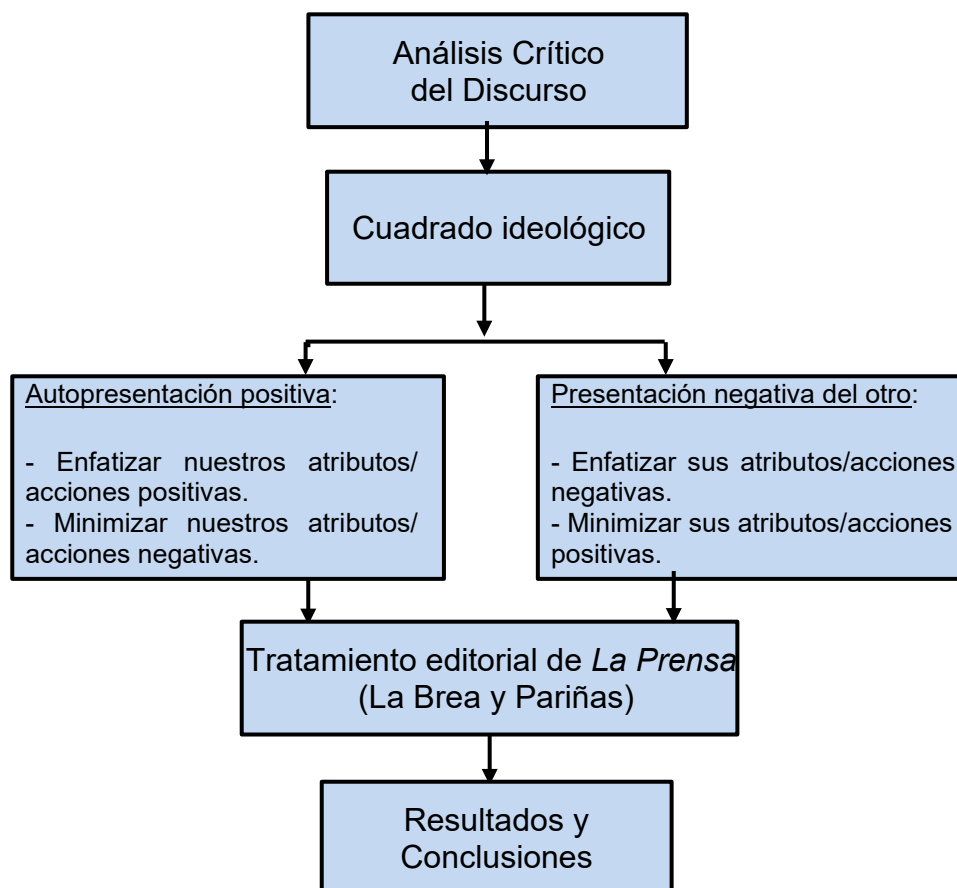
Análisis Crítico del Discurso

Cuadrado ideológico

Autopresentación positiva:

- Enfatizar nuestros atributos/ acciones positivas.
- Minimizar nuestros atributos/ acciones negativas.

Presentación negativa del otro:

- Enfatizar sus atributos/acciones negativas.
- Minimizar sus atributos/acciones positivas.

Tratamiento editorial de *La Prensa* (La Brea y Pariñas)

Resultados y Conclusiones